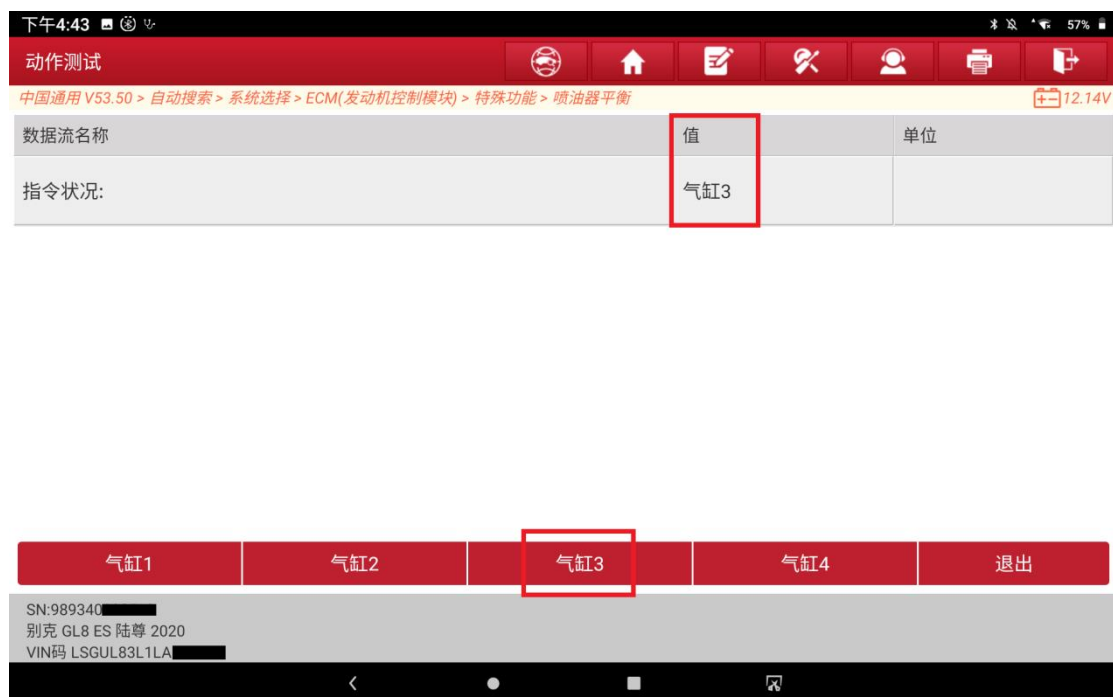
下午4:43 57%

动作测试

中国通用 V53.50 > 自动搜索 > 系统选择 > ECM(发动机控制模块) > 特殊功能 > 喷油器平衡

12.14V

| 数据流名称 | 值 | 单位 |
|---|---|---|
| 指令状况: | 气缸3 | |

气缸1 气缸2 气缸3 气缸4 退出

SN:989340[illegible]
别克 GL8 ES 陆尊 2020
VIN码 LSGUL83L1LA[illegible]